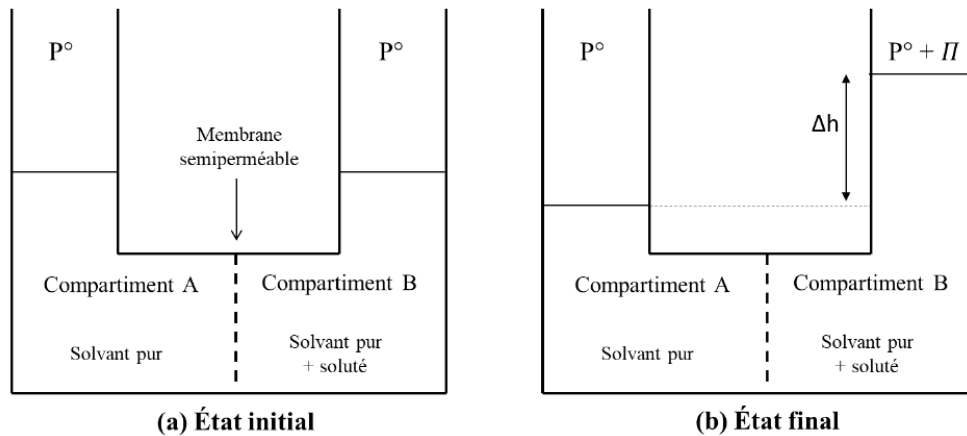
P°

P°

Membrane semiperméable

Compartiment A

Compartiment B

Solvant pur

Solvant pur + soluté

(a) État initial

P°

P° + $\Pi$

Δh

Compartiment A

Compartiment B

Solvant pur

Solvant pur + soluté

(b) État final